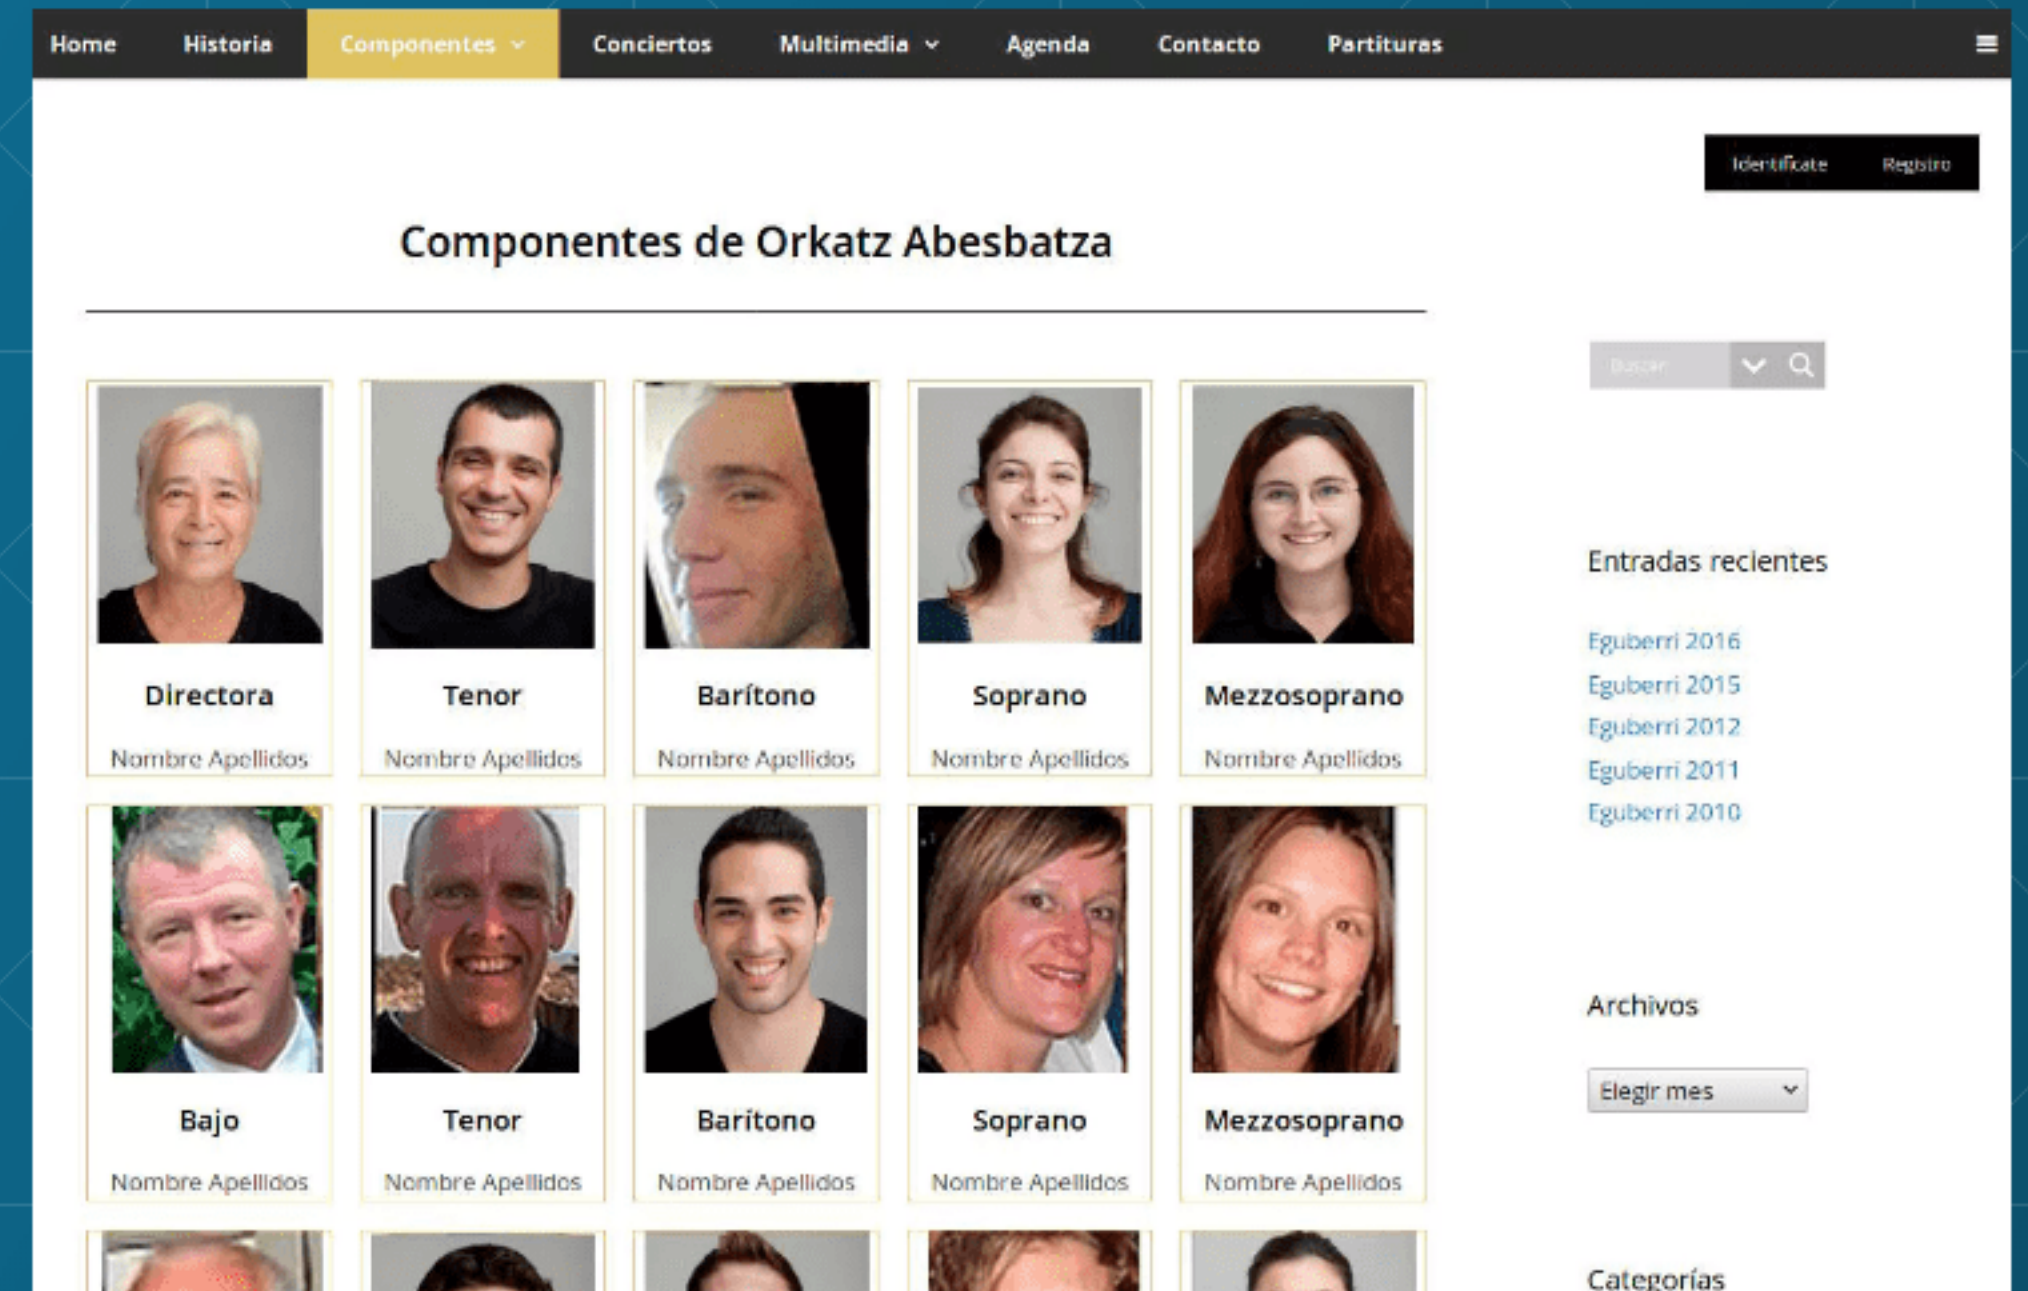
Home Historia Componentes Conciertos Multimedia Agenda Contacto Partituras

Identifícate Registro

Componentes de Orkatz Abesbatza

Directora
Nombre Apellidos

Tenor
Nombre Apellidos

Barítono
Nombre Apellidos

Soprano
Nombre Apellidos

Mezzosoprano
Nombre Apellidos

Bajo
Nombre Apellidos

Tenor
Nombre Apellidos

Barítono
Nombre Apellidos

Soprano
Nombre Apellidos

Mezzosoprano
Nombre Apellidos

Buscar

Entradas recientes

Eguberri 2016
Eguberri 2015
Eguberri 2012
Eguberri 2011
Eguberri 2010

Archivos

Elegir mes

Categorías